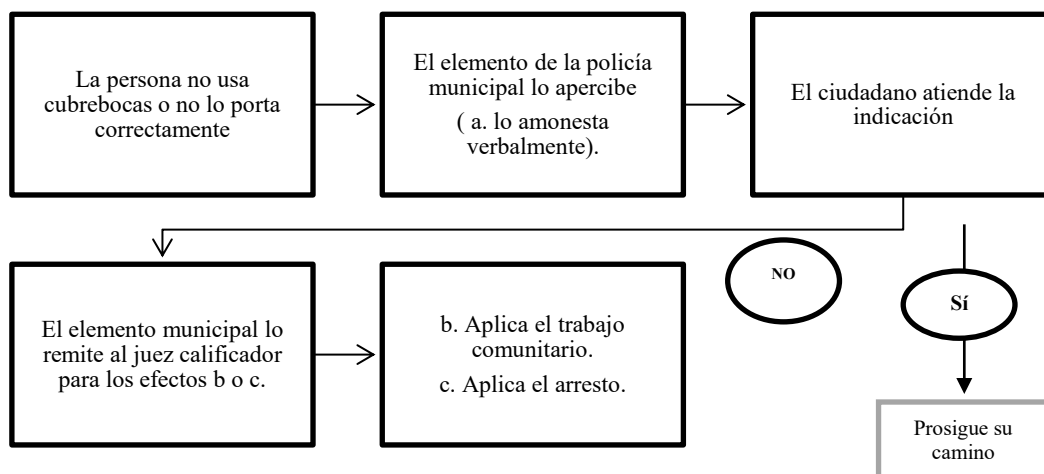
La persona no usa cubrebocas o no lo porta correctamente

El elemento de la policía municipal lo apercibe

( a. lo amonesta verbalmente).

El ciudadano atiende la indicación

NO

Sí

El elemento municipal lo remite al juez calificador para los efectos b o c.

b. Aplica el trabajo comunitario.

c. Aplica el arresto.

Prosigue su camino